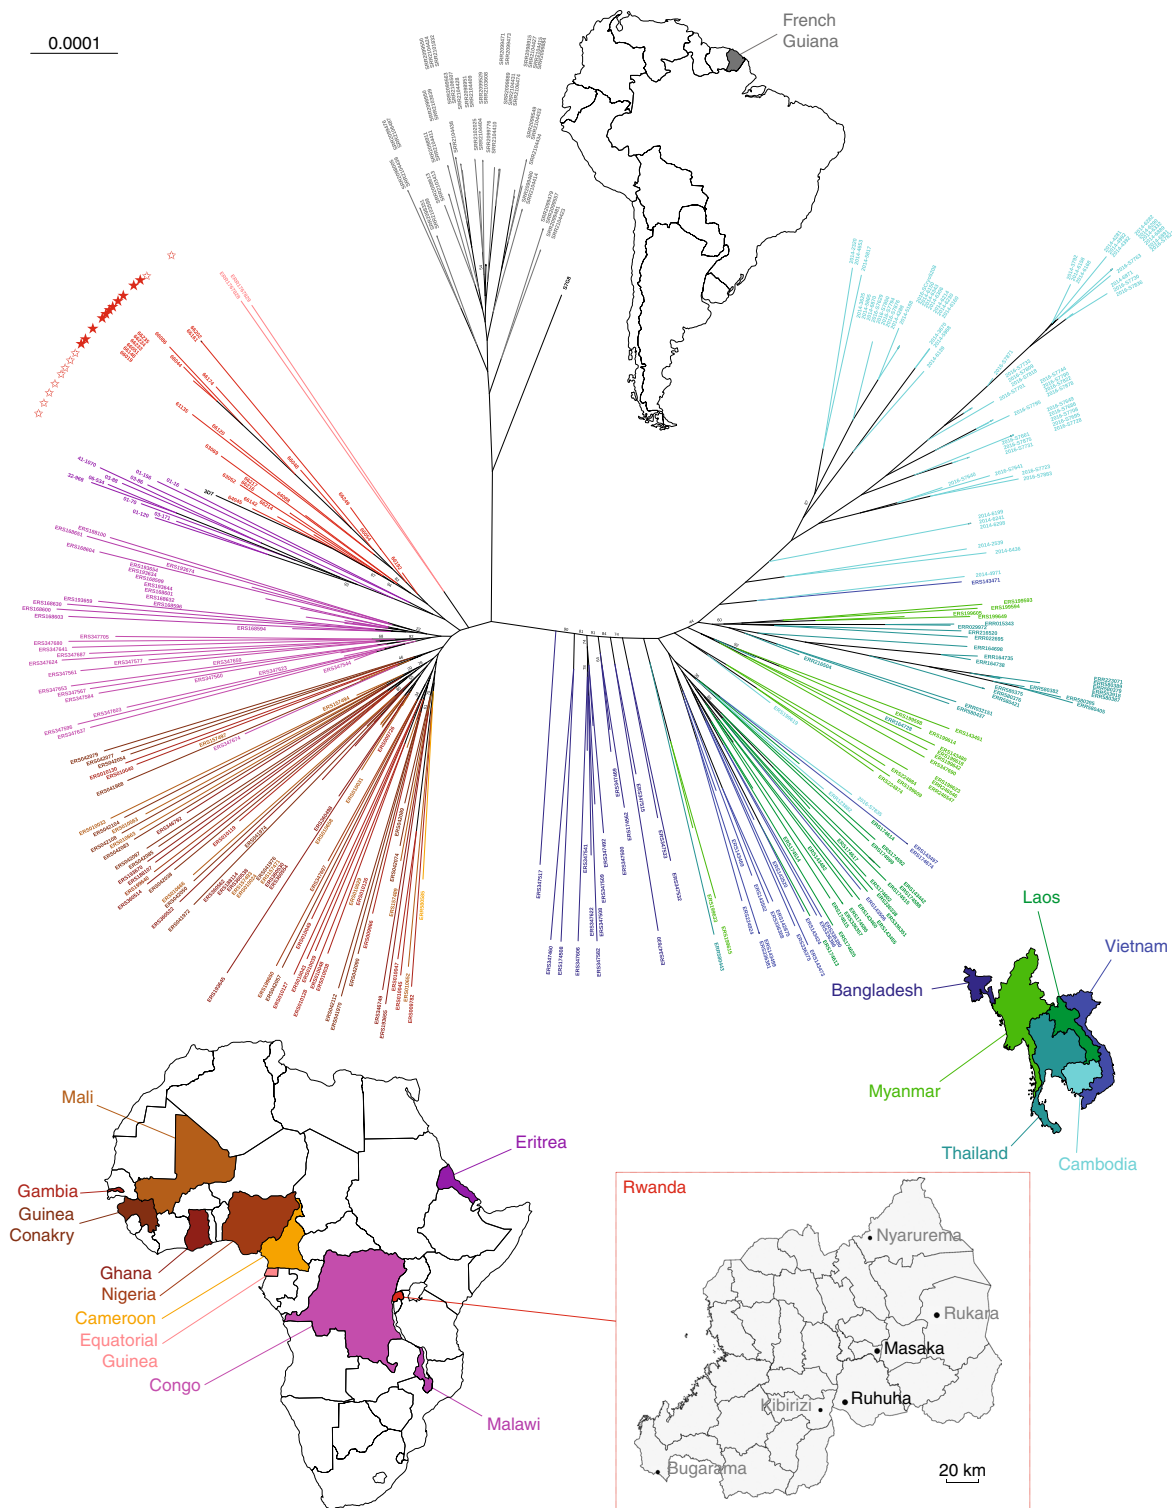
0.0001

French Guiana

Laos

Vietnam

Bangladesh

Myanmar

Thailand

Cambodia

Mali

Eritrea

Gambia

Guinea Conakry

Ghana

Nigeria

Cameroon

Equatorial Guinea

Congo

Malawi

Rwanda

Nyarurema

Rukara

Masaka

Kibirizi

Ruhuha

Bugarama

20 km